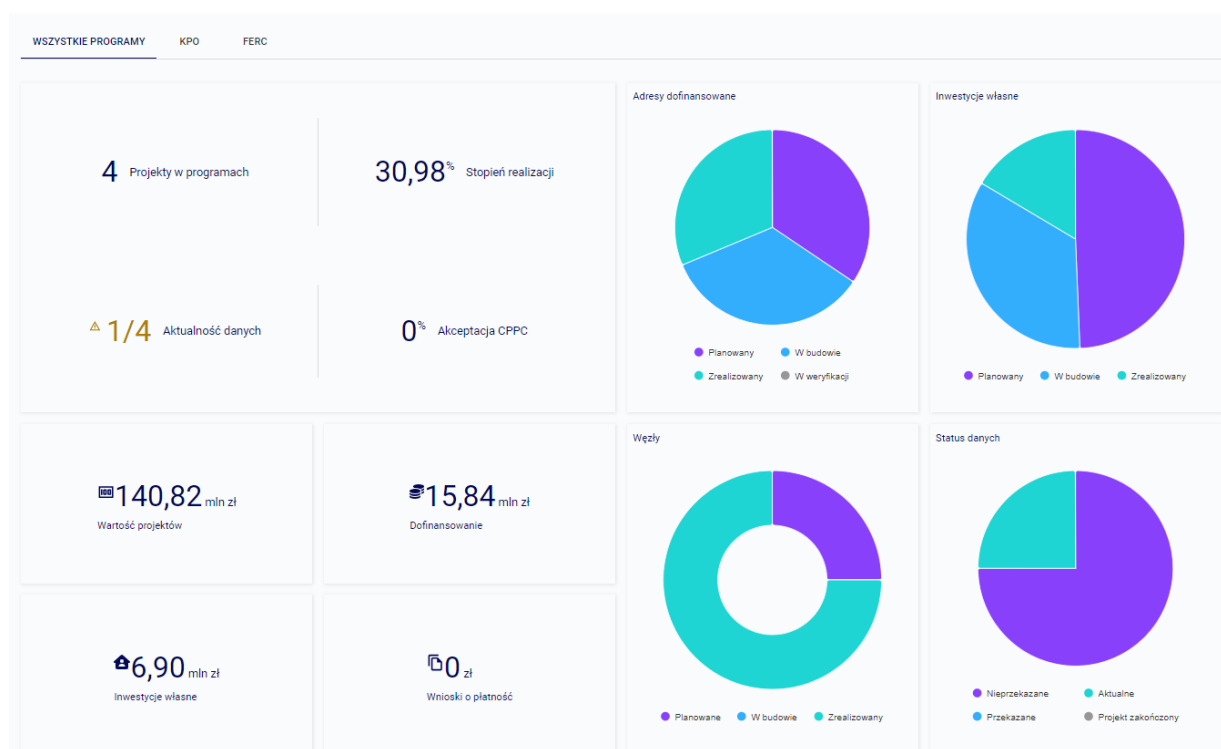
WSZYSTKIE PROGRAMY KPO FERC

4 Projekty w programach

30,98% Stopień realizacji

⚠ 1/4 Aktualność danych

0% Akceptacja CPPC

Adresy dofinansowane

Planowany W budowie Zrealizowany W weryfikacji

Inwestycje własne

Planowany W budowie Zrealizowany

140,82 mln zł
Wartość projektów

15,84 mln zł
Dofinansowanie

6,90 mln zł
Inwestycje własne

0 zł
Wnioski o płatność

Węzły

Planowane W budowie Zrealizowany

Status danych

Nieprzekazane Aktualne Przekazane Projekt zakończony